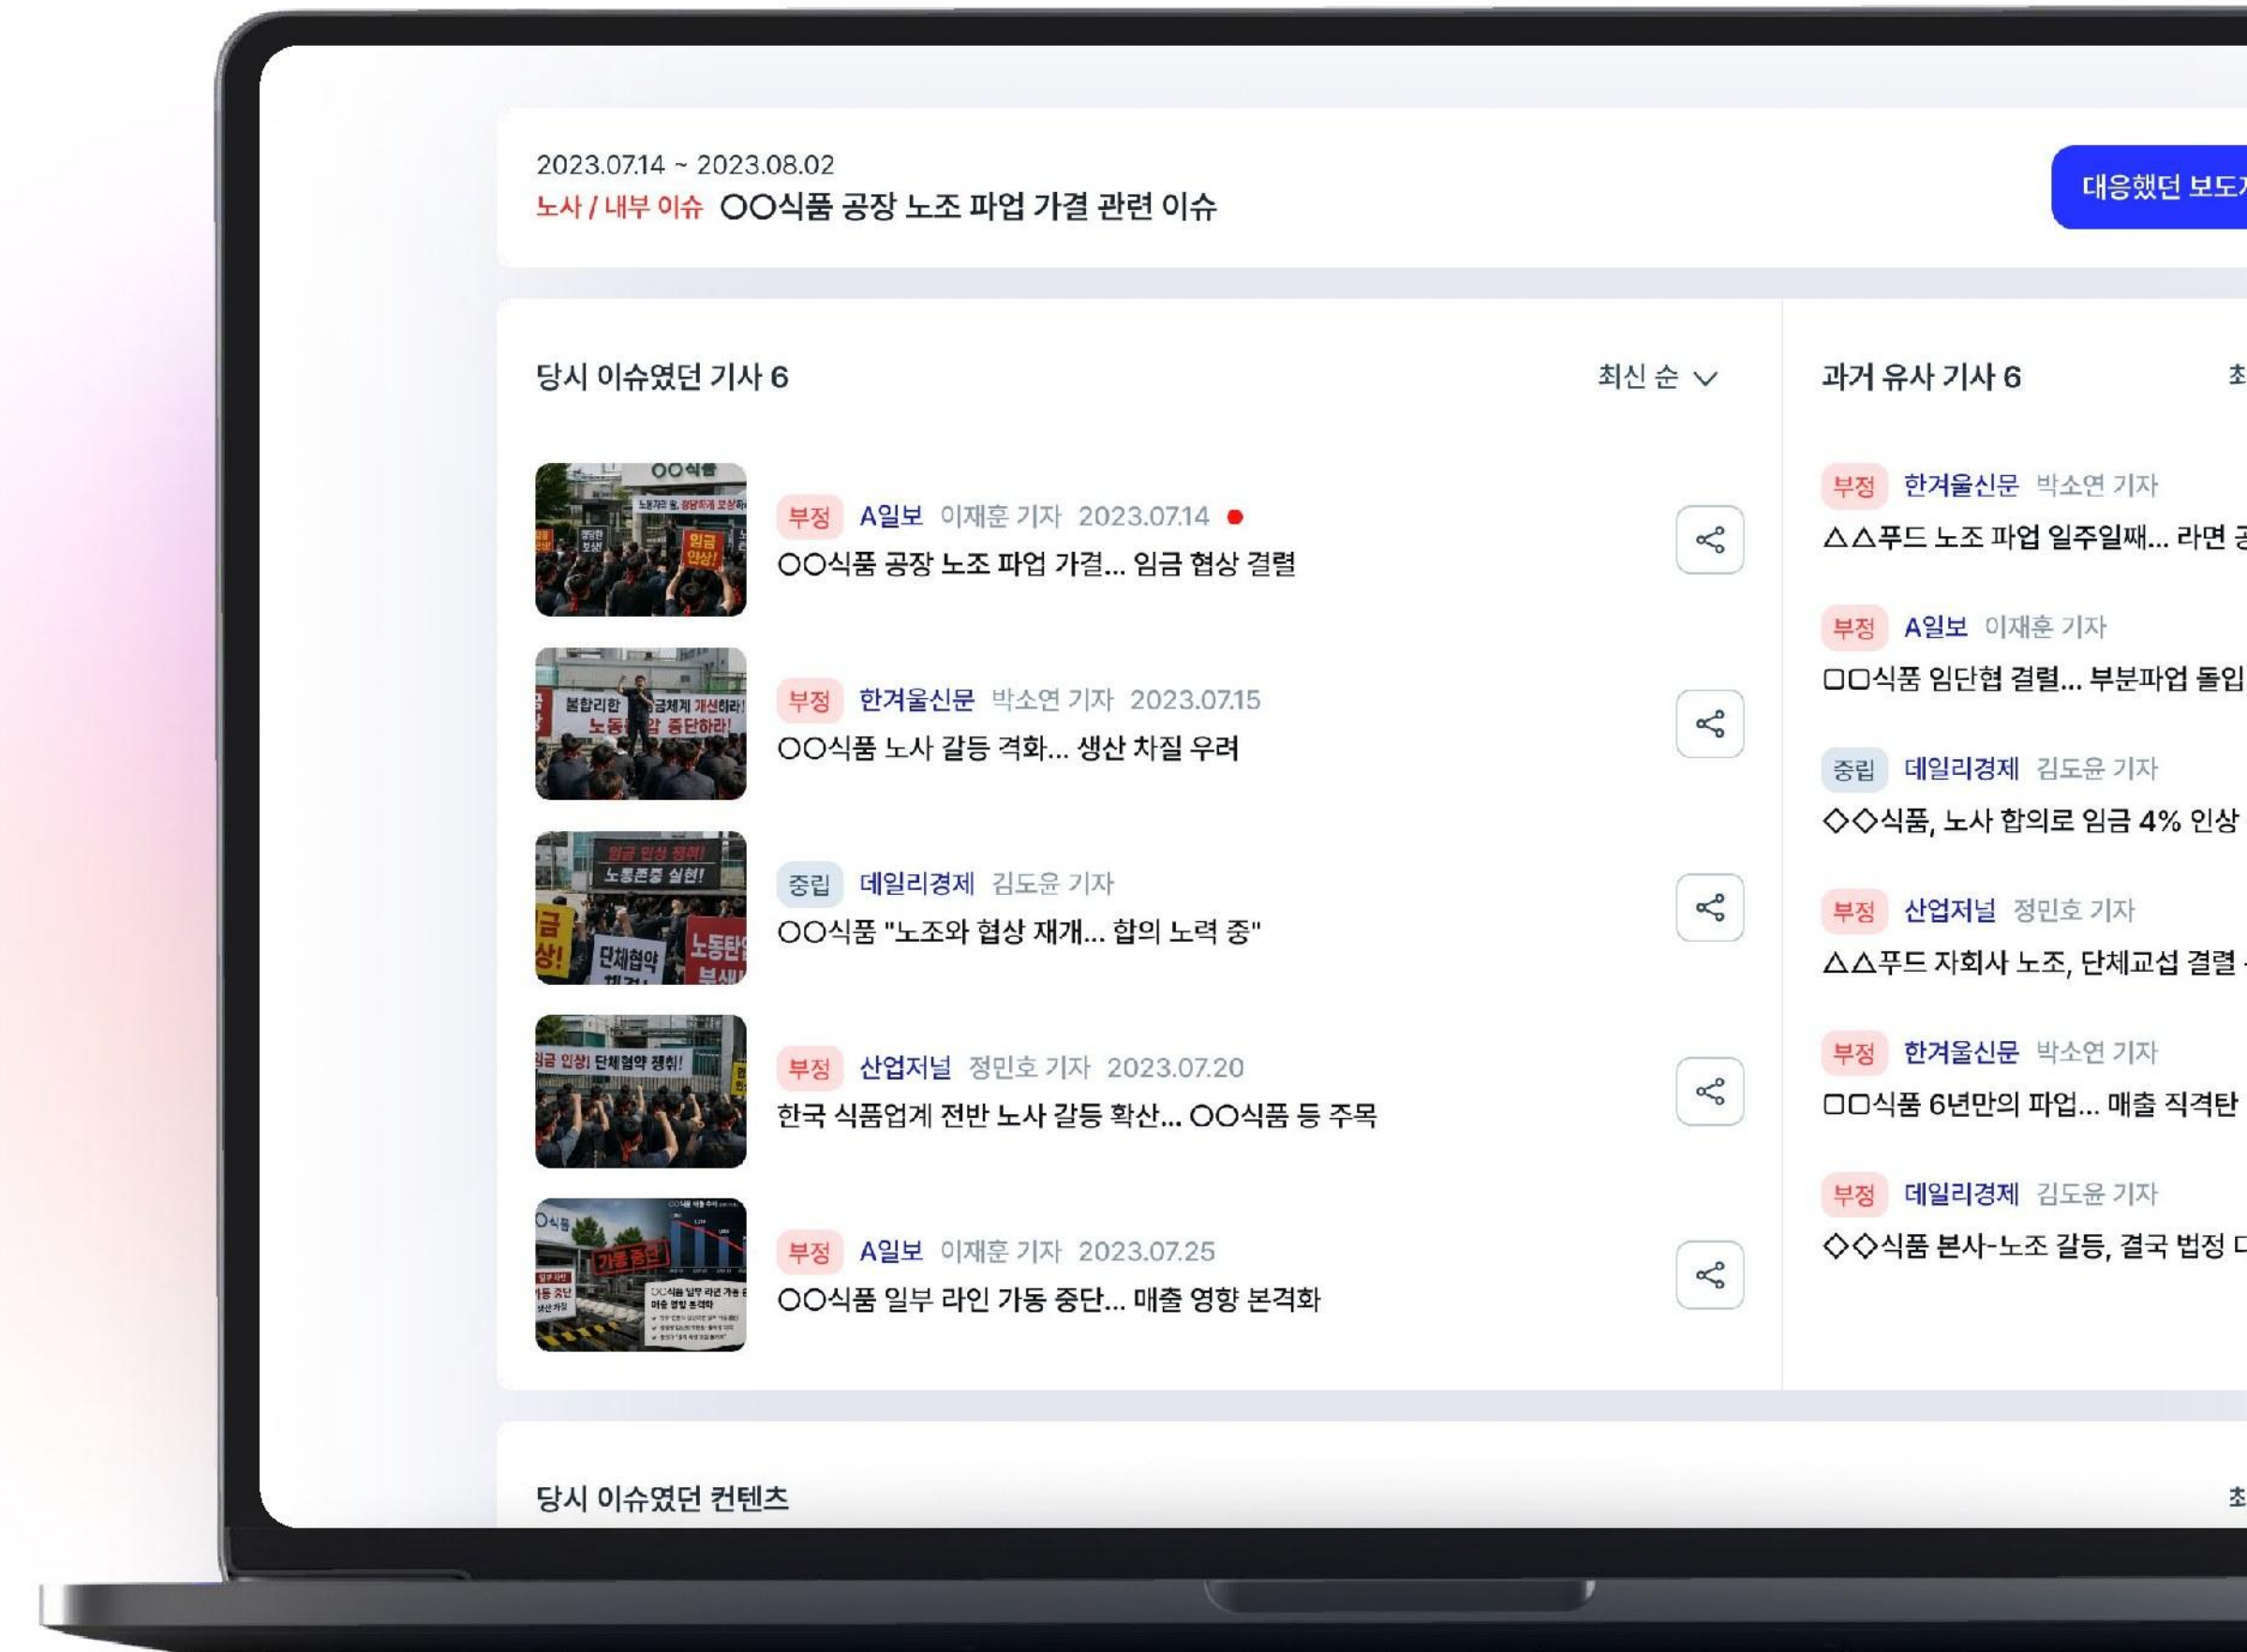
2023.07.14 ~ 2023.08.02
노사 / 내부 이슈 OO식품 공장 노조 파업 가결 관련 이슈

대응했던 보도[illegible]

당시 이슈였던 기사 6

최신 순

부정 A일보 이재훈 기자 2023.07.14
OO식품 공장 노조 파업 가결... 임금 협상 결렬

부정 한겨울신문 박소연 기자 2023.07.15
OO식품 노사 갈등 격화... 생산 차질 우려

중립 데일리경제 김도윤 기자
OO식품 "노조와 협상 재개... 합의 노력 중"

부정 산업저널 정민호 기자 2023.07.20
한국 식품업계 전반 노사 갈등 확산... OO식품 등 주목

부정 A일보 이재훈 기자 2023.07.25
OO식품 일부 라인 가동 중단... 매출 영향 본격화

과거 유사 기사 6

부정 한겨울신문 박소연 기자
△△푸드 노조 파업 일주일째... 라면 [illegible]

부정 A일보 이재훈 기자
□□식품 임단협 결렬... 부분파업 돌입

중립 데일리경제 김도윤 기자
◇◇식품, 노사 합의로 임금 4% 인상

부정 산업저널 정민호 기자
△△푸드 자회사 노조, 단체교섭 결렬 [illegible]

부정 한겨울신문 박소연 기자
□□식품 6년만의 파업... 매출 직격탄

부정 데일리경제 김도윤 기자
◇◇식품 본사-노조 갈등, 결국 법정 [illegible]

당시 이슈였던 컨텐츠